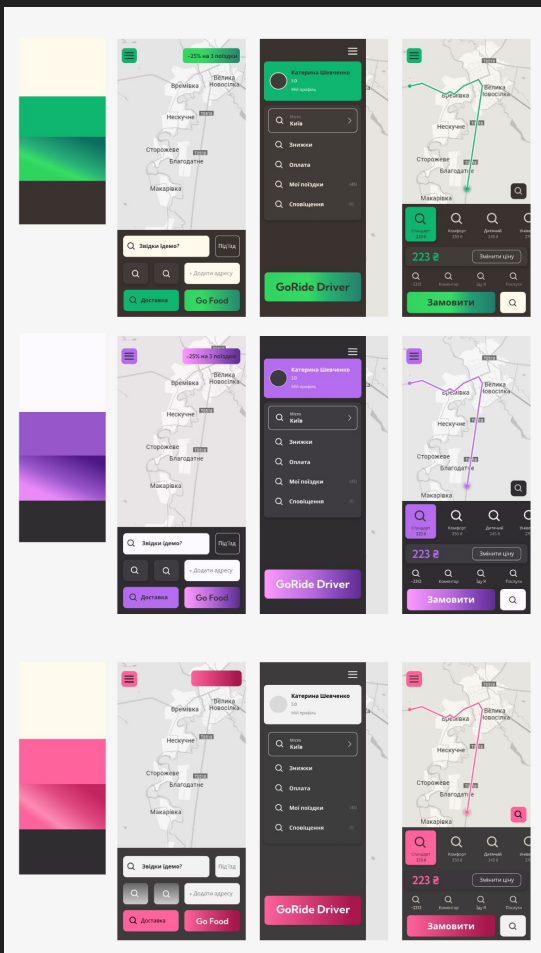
-25% на 3 поїздки

Велика Новосілка
Времівка
Нескучне
Сторожеве
Благодатне
Макарівка

Звідки їдемо?
Під'їзд
+ Додати адресу
Доставка
Go Food

Катерина Шевченко
5.0
Мій профіль
Місто
Київ
Знижки
Оплата
Мої поїздки
Сповіщення
GoRide Driver

Велика Новосілка
Времівка
Нескучне
Сторожеве
Благодатне
Макарівка
Стандарт
Комфорт
Дитячий
223 ₴
Змінити ціну
Коментар
Послуги
Замовити

-25% на 3 поїздки

Велика Новосілка
Времівка
Нескучне
Сторожеве
Благодатне
Макарівка

Звідки їдемо?
Під'їзд
+ Додати адресу
Доставка
Go Food

Катерина Шевченко
5.0
Мій профіль
Місто
Київ
Знижки
Оплата
Мої поїздки
Сповіщення
GoRide Driver

Велика Новосілка
Времівка
Нескучне
Сторожеве
Благодатне
Макарівка
Стандарт
Комфорт
Дитячий
223 ₴
Змінити ціну
Коментар
Послуги
Замовити

Велика Новосілка
Времівка
Нескучне
Сторожеве
Благодатне
Макарівка

Звідки їдемо?
Під'їзд
+ Додати адресу
Доставка
Go Food

Катерина Шевченко
5.0
Мій профіль
Місто
Київ
Знижки
Оплата
Мої поїздки
Сповіщення
GoRide Driver

Велика Новосілка
Времівка
Нескучне
Сторожеве
Благодатне
Макарівка
Стандарт
Комфорт
Дитячий
223 ₴
Змінити ціну
Коментар
Послуги
Замовити